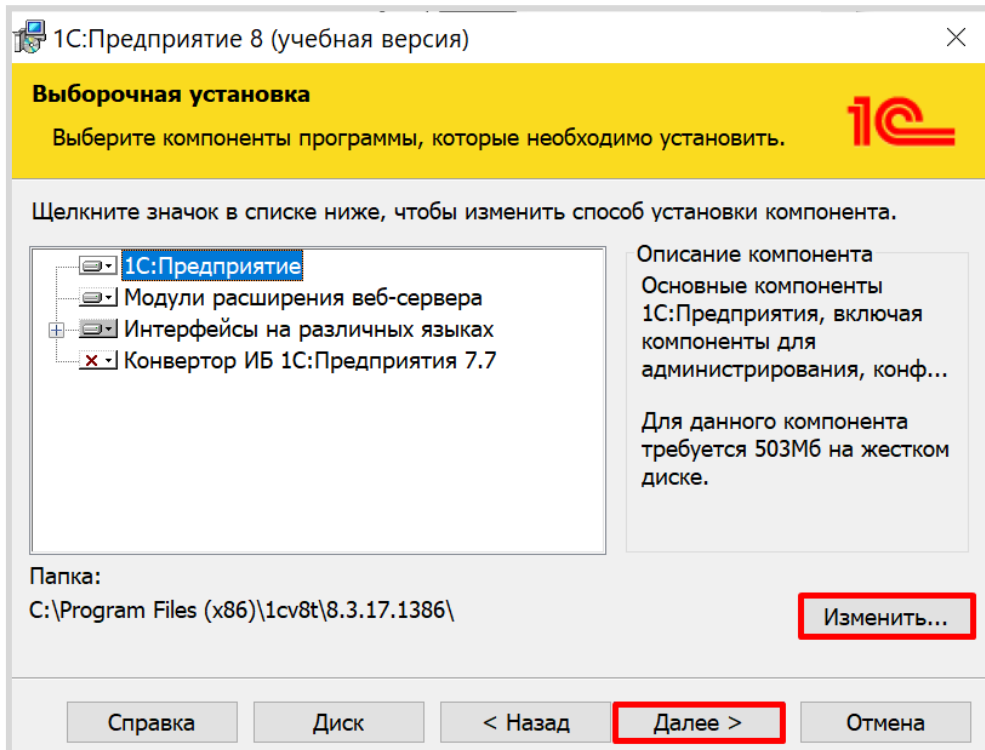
1С:Предприятие 8 (учебная версия)

Выборочная установка

Выберите компоненты программы, которые необходимо установить.

1С

Щелкните значок в списке ниже, чтобы изменить способ установки компонента.

1С:Предприятие
Модули расширения веб-сервера
Интерфейсы на различных языках
Конвертор ИБ 1С:Предприятия 7.7

Описание компонента
Основные компоненты 1С:Предприятия, включая компоненты для администрирования, конф...

Для данного компонента требуется 503Мб на жестком диске.

Папка:
C:\Program Files (x86)\1cv8t\8.3.17.1386\

Изменить...

Справка
Диск
< Назад
Далее >
Отмена